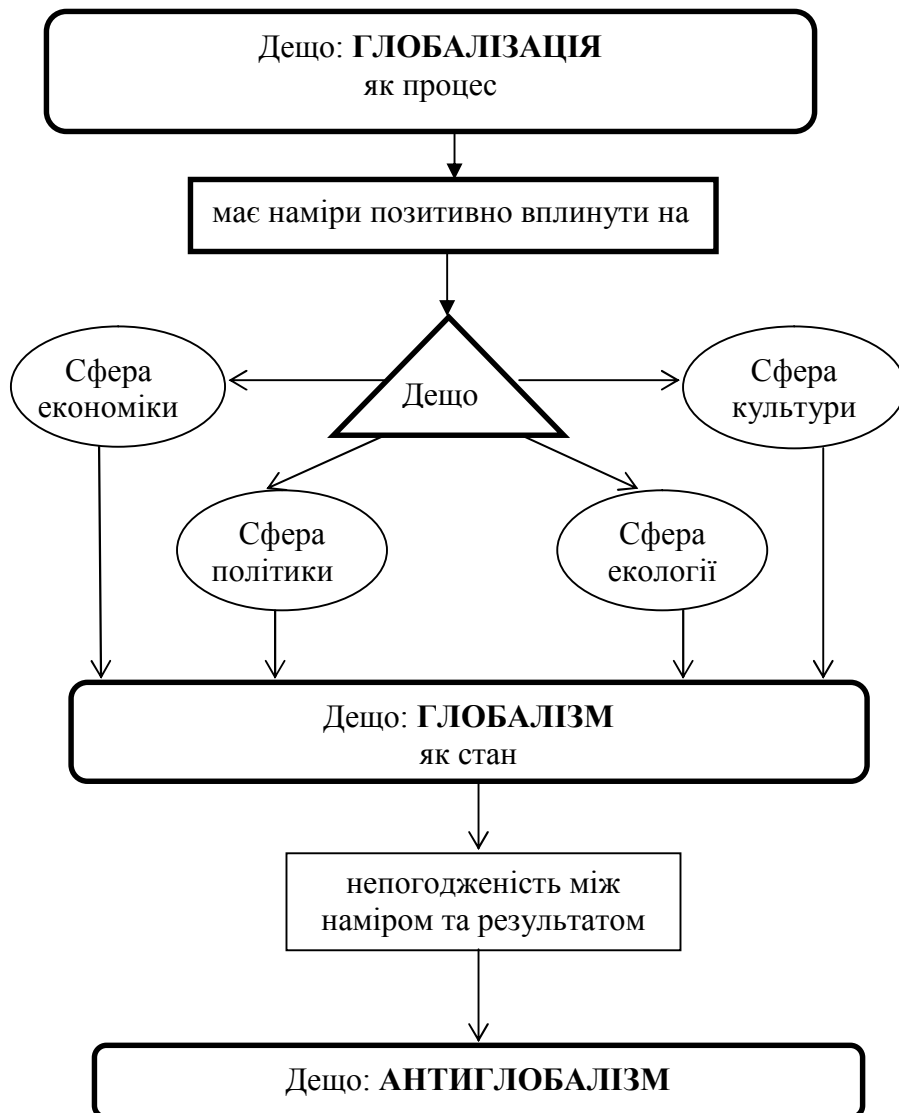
Дещо: **ГЛОБАЛІЗАЦІЯ**
як процес

має наміри позитивно вплинути на

Сфера економіки

Дещо

Сфера культури

Сфера політики

Сфера екології

Дещо: **ГЛОБАЛІЗМ**
як стан

непогодженість між наміром та результатом

Дещо: **АНТИГЛОБАЛІЗМ**